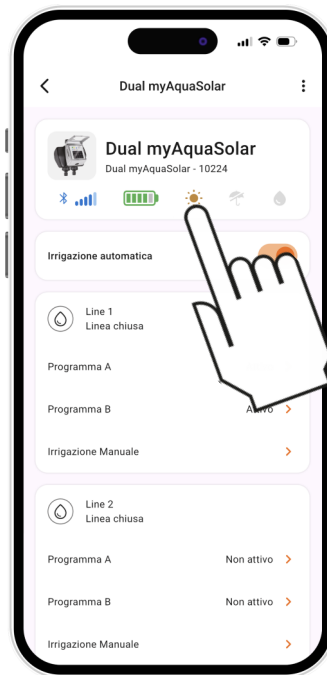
Dual myAquaSolar

Dual myAquaSolar
Dual myAquaSolar - 10224

Irrigazione automatica

Line 1
Linea chiusa

Programma A

Programma B
Attivo

Irrigazione Manuale

Line 2
Linea chiusa

Programma A
Non attivo

Programma B
Non attivo

Irrigazione Manuale